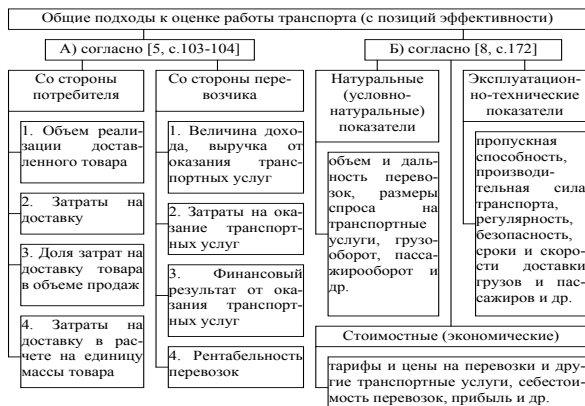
Общие подходы к оценке работы транспорта (с позиций эффективности)

А) согласно [5, с.103-104]

Со стороны потребителя

1. Объем реализации доставленного товара

2. Затраты на доставку

3. Доля затрат на доставку товара в объеме продаж

4. Затраты на доставку в расчете на единицу массы товара

Со стороны перевозчика

1. Величина дохода, выручка от оказания транспортных услуг

2. Затраты на оказание транспортных услуг

3. Финансовый результат от оказания транспортных услуг

4. Рентабельность перевозок

Б) согласно [8, с.172]

Натуральные (условно-натуральные) показатели

объем и дальность перевозок, размеры спроса на транспортные услуги, грузооборот, пассажирооборот и др.

Эксплуатационно-технические показатели

пропускная способность, производительная сила транспорта, регулярность, безопасность, сроки и скорости доставки грузов и пассажиров и др.

Стоимостные (экономические)

тарифы и цены на перевозки и другие транспортные услуги, себестоимость перевозок, прибыль и др.